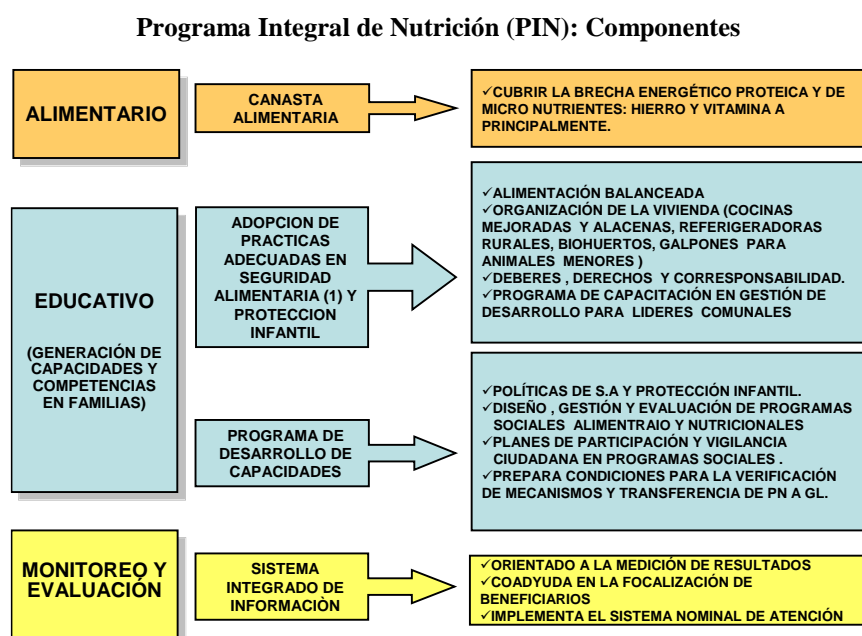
Programa Integral de Nutrición (PIN): Componentes

ALIMENTARIO

CANASTA ALIMENTARIA

✓CUBRIR LA BRECHA ENERGÉTICO PROTEICA Y DE MICRO NUTRIENTES: HIERRO Y VITAMINA A PRINCIPALMENTE.

EDUCATIVO

(GENERACIÓN DE CAPACIDADES Y COMPETENCIAS EN FAMILIAS)

ADOPCION DE PRACTICAS ADECUADAS EN SEGURIDAD ALIMENTARIA (1) Y PROTECCION INFANTIL

✓ALIMENTACIÓN BALANCEADA
✓ORGANIZACIÓN DE LA VIVIENDA (COCINAS MEJORADAS Y ALACENAS, REFERIGERADORAS RURALES, BIOHUERTOS, GALPONES PARA ANIMALES MENORES )
✓DEBERES , DERECHOS Y CORRESPONSABILIDAD.
✓PROGRAMA DE CAPACITACIÓN EN GESTIÓN DE DESARROLLO PARA LIDERES COMUNALES

PROGRAMA DE DESARROLLO DE CAPACIDADES

✓POLÍTICAS DE S.A Y PROTECCIÓN INFANTIL.
✓DISEÑO , GESTIÓN Y EVALUACIÓN DE PROGRAMAS SOCIALES ALIMENTRAIO Y NUTRICIONALES
✓PLANES DE PARTICIPACIÓN Y VIGILANCIA CIUDADANA EN PROGRAMAS SOCIALES .
✓PREPARA CONDICIONES PARA LA VERIFICACIÓN DE MECANISMOS Y TRANSFERENCIA DE PN A GL.

MONITOREO Y EVALUACIÓN

SISTEMA INTEGRADO DE INFORMACIÓN

✓ORIENTADO A LA MEDICIÓN DE RESULTADOS
✓COADYUDA EN LA FOCALIZACIÓN DE BENEFICIARIOS
✓IMPLEMENTA EL SISTEMA NOMINAL DE ATENCIÓN